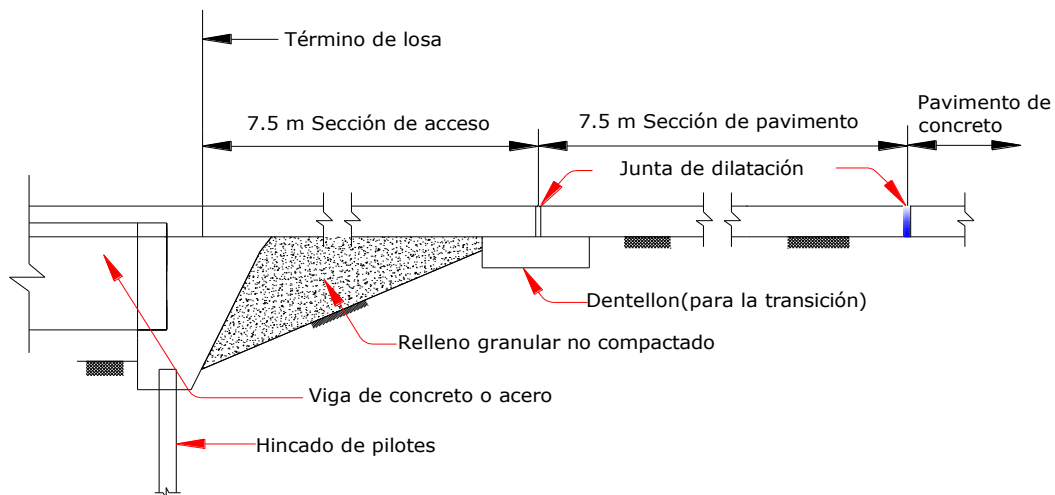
Término de losa

7.5 m Sección de acceso

7.5 m Sección de pavimento

Pavimento de concreto

Junta de dilatación

Dentellon(para la transición)

Relleno granular no compactado

Viga de concreto o acero

Hincado de pilotes